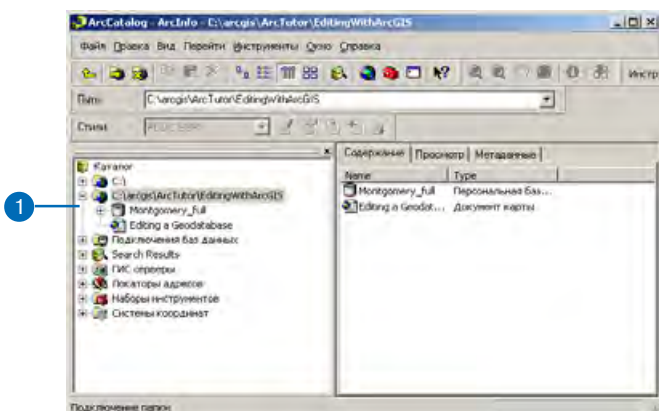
ArcCatalog - ArcInfo - C:\arcgis\ArcTutor\EditingWithArcGIS

Файл Правка Вид Перейти Инструменты Окно Справка

Инстр

Путь: C:\arcgis\ArcTutor\EditingWithArcGIS

Стиль: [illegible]

Каталог
C:\
C:\arcgis\ArcTutor\EditingWithArcGIS
Montgomery_full
Editing a Geodatabase
Подключения баз данных
Search Results
ГИС серверы
Локаторы адресов
Наборы инструментов
Системы координат

1

Содержание | Просмотр | Метаданные

| Name | Type |
|---|---|
| Montgomery_full | Персональная баз... |
| Editing a Geodat... | Документ карты |

Подключение папки